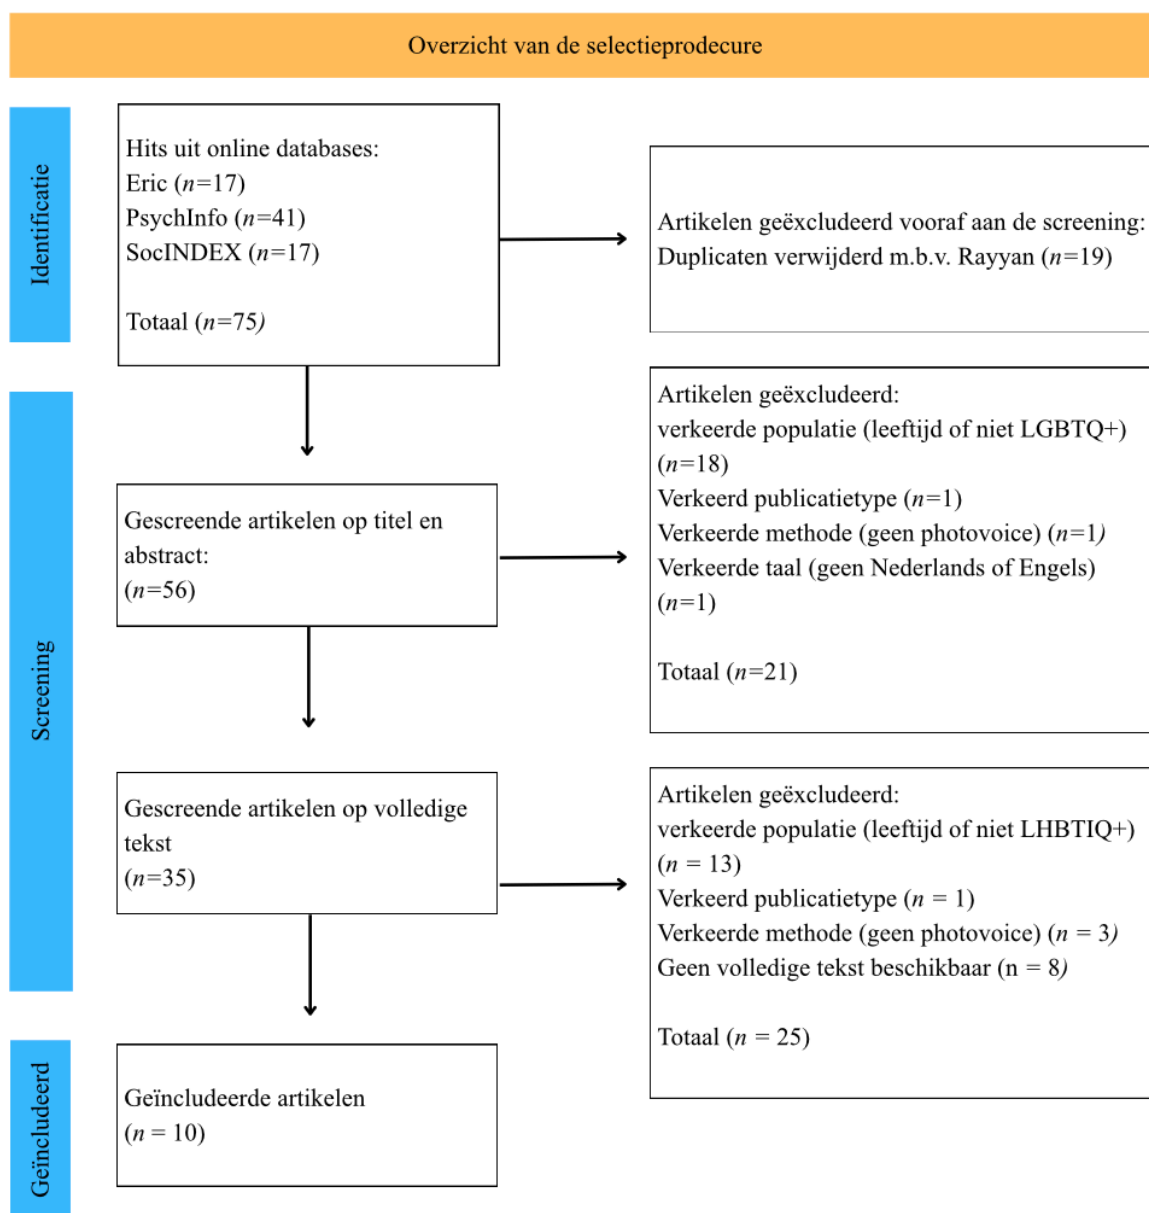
Overzicht van de selectieprodecure

Identificatie

Hits uit online databases:
Eric ($n$=17)
PsychInfo ($n$=41)
SocINDEX ($n$=17)

Totaal ($n$=75)

Artikelen geëxcludeerd vooraf aan de screening:
Duplicaten verwijderd m.b.v. Rayyan ($n$=19)

Screening

Gescreende artikelen op titel en abstract:
($n$=56)

Artikelen geëxcludeerd:
verkeerde populatie (leeftijd of niet LGBTQ+) ($n$=18)
Verkeerd publicatietype ($n$=1)
Verkeerde methode (geen photovoice) ($n$=1)
Verkeerde taal (geen Nederlands of Engels) ($n$=1)

Totaal ($n$=21)

Gescreende artikelen op volledige tekst
($n$=35)

Artikelen geëxcludeerd:
verkeerde populatie (leeftijd of niet LHBTIQ+) ($n$ = 13)
Verkeerd publicatietype ($n$ = 1)
Verkeerde methode (geen photovoice) ($n$ = 3)
Geen volledige tekst beschikbaar (n = 8)

Totaal ($n$ = 25)

Geïncludeerd

Geïncludeerde artikelen
($n$ = 10)